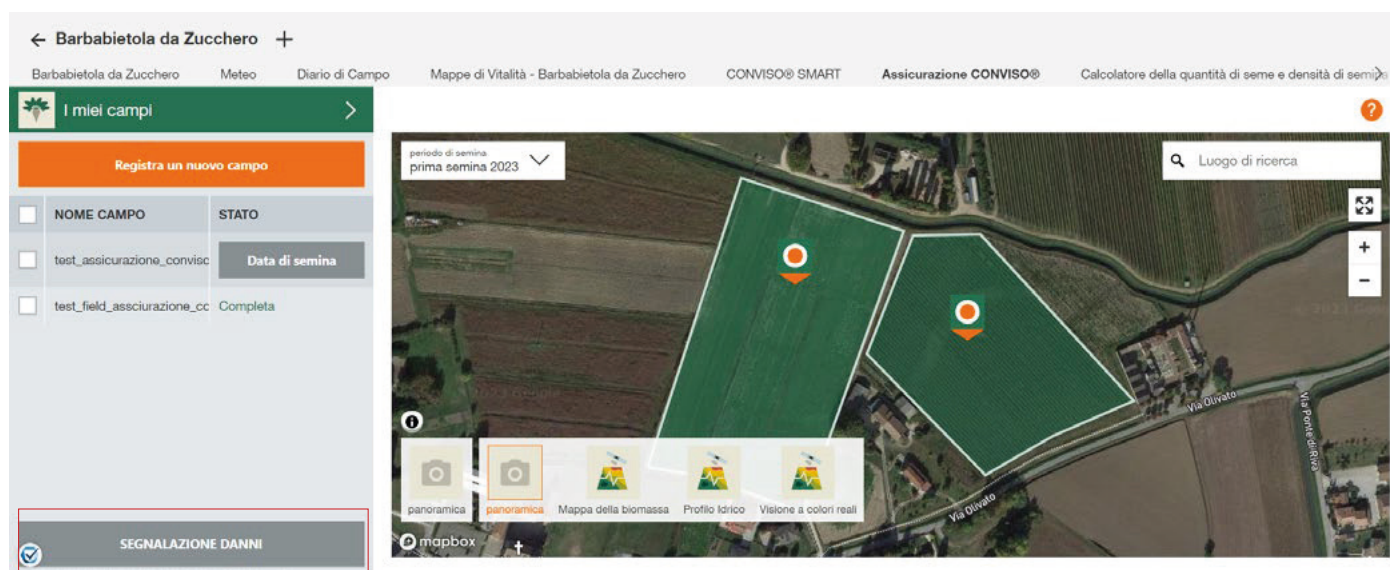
← Barbabietola da Zucchero +

Barbabietola da Zucchero Meteo Diario di Campo Mappe di Vitalità - Barbabietola da Zucchero CONVISO® SMART Assicurazione CONVISO® Calcolatore della quantità di seme e densità di semi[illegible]

I miei campi >

Registra un nuovo campo

| | NOME CAMPO | STATO |
|---|---|---|
| | test_assicurazione_convisc | Data di semina |
| | test_field_assciurazione_cc | Completa |

SEGNALAZIONE DANNI

?

periodo di semina
prima semina 2023

Luogo di ricerca

+
−

Via Olivato
Via Olivato
Via Ponte di Riva

panoramica panoramica Mappa della biomassa Profilo Idrico Visione a colori reali

mapbox